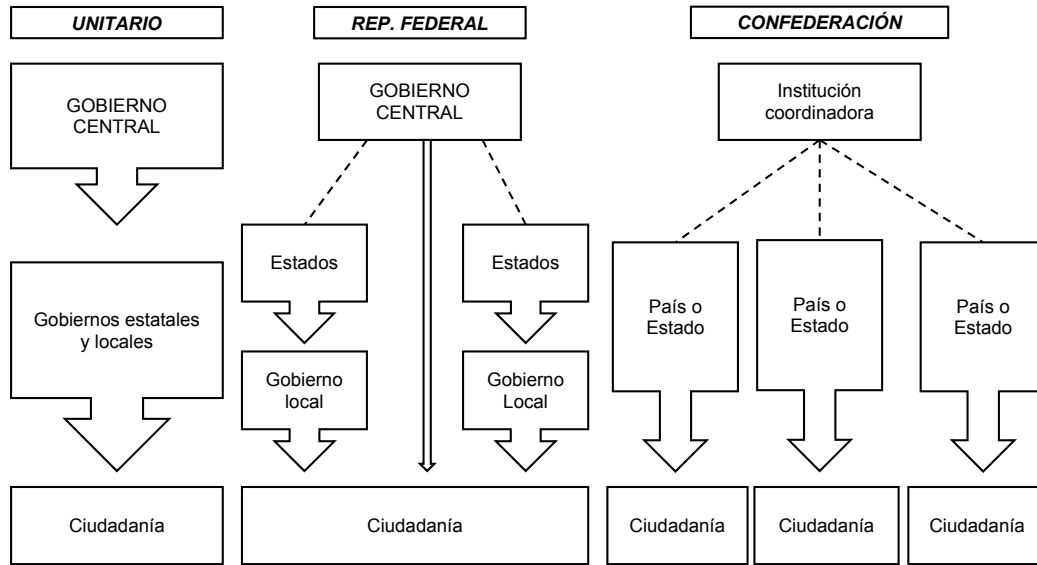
UNITARIO

GOBIERNO CENTRAL

Gobiernos estatales y locales

Ciudadanía

REP. FEDERAL

GOBIERNO CENTRAL

Estados

Gobierno local

Estados

Gobierno Local

Ciudadanía

CONFEDERACIÓN

Institución coordinadora

País o Estado

País o Estado

País o Estado

Ciudadanía

Ciudadanía

Ciudadanía